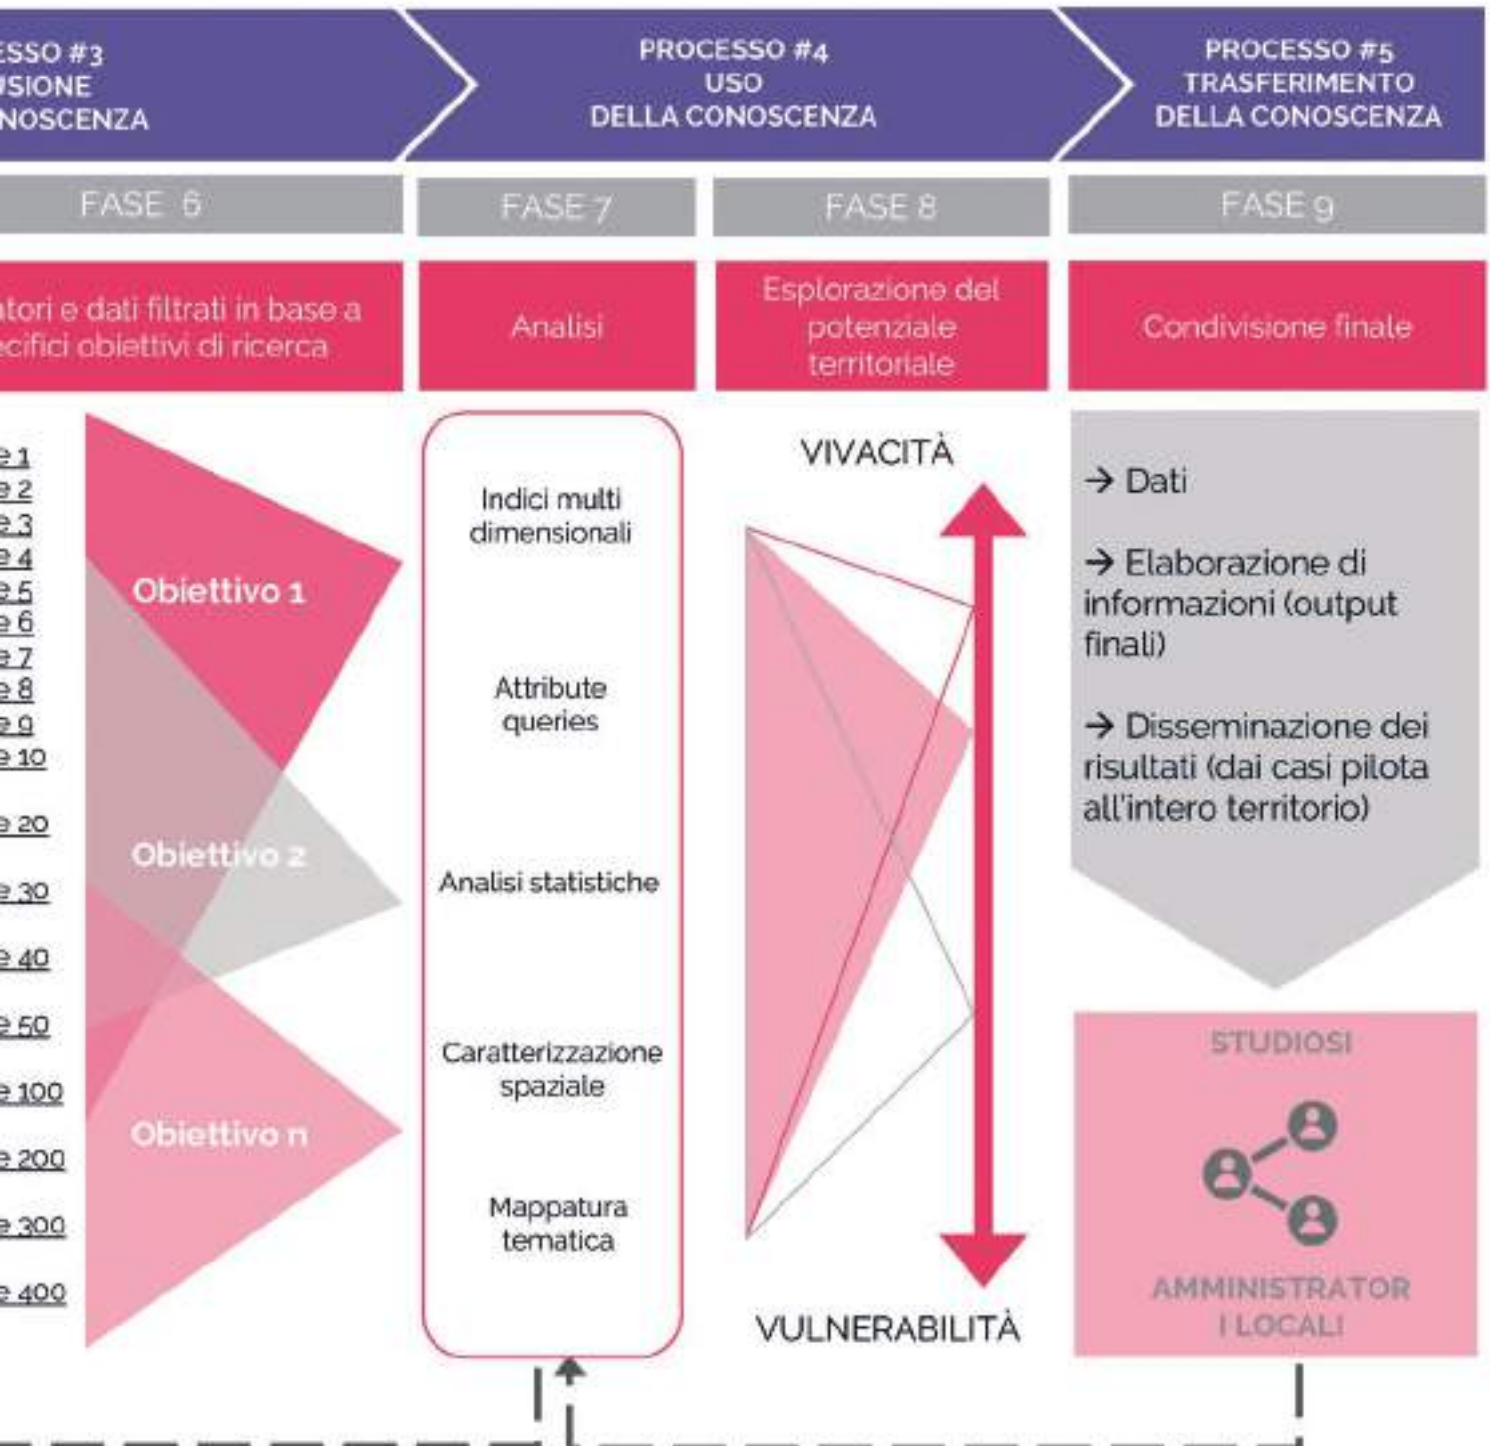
ESSO #3
JSIONE
NOSCENZA

PROCESSO #4
USO
DELLA CONOSCENZA

PROCESSO #5
TRASFERIMENTO
DELLA CONOSCENZA

FASE 6

FASE 7

FASE 8

FASE 9

atori e dati filtrati in base a ecifici obiettivi di ricerca

Analisi

Esplorazione del potenziale territoriale

Condivisione finale

e 1
e 2
e 3
e 4
e 5
e 6
e 7
e 8
e 9
e 10
e 20
e 30
e 40
e 50
e 100
e 200
e 300
e 400

Obiettivo 1

Obiettivo 2

Obiettivo n

Indici multi dimensionali

Attribute queries

Analisi statistiche

Caratterizzazione spaziale

Mappatura tematica

VIVACITÀ

VULNERABILITÀ

→ Dati

→ Elaborazione di informazioni (output finali)

→ Disseminazione dei risultati (dai casi pilota all'intero territorio)

STUDIOSI

AMMINISTRATOR I LOCALI